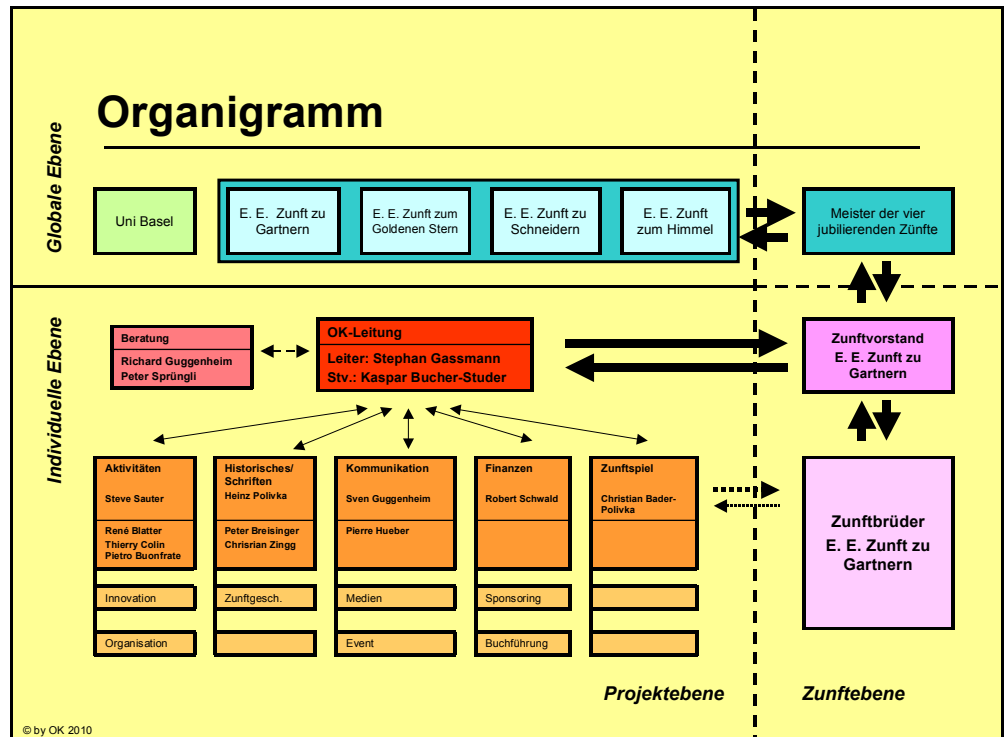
Organigramm

Globale Ebene

Uni Basel

E. E. Zunft zu Gartnern

E. E. Zunft zum Goldenen Stern

E. E. Zunft zu Schneidern

E. E. Zunft zum Himmel

Meister der vier jubilierenden Zünfte

Individuelle Ebene

Beratung
Richard Guggenheim
Peter Sprüngli

OK-Leitung
Leiter: Stephan Gassmann
Stv.: Kaspar Bucher-Studer

Zunftvorstand
E. E. Zunft zu Gartnern

Aktivitäten
Steve Sauter
René Blatter
Thierry Colin
Pietro Buonfrate

Historisches/ Schriften
Heinz Polivka
Peter Breisinger
Chrisrian Zingg

Kommunikation
Sven Guggenheim
Pierre Hueber

Finanzen
Robert Schwald

Zunftspiel
Christian Bader-Polivka

Zunftbrüder
E. E. Zunft zu Gartnern

Innovation

Zunftgesch.

Medien

Sponsoring

Organisation

Event

Buchführung

Projektebene

Zunftebene

© by OK 2010